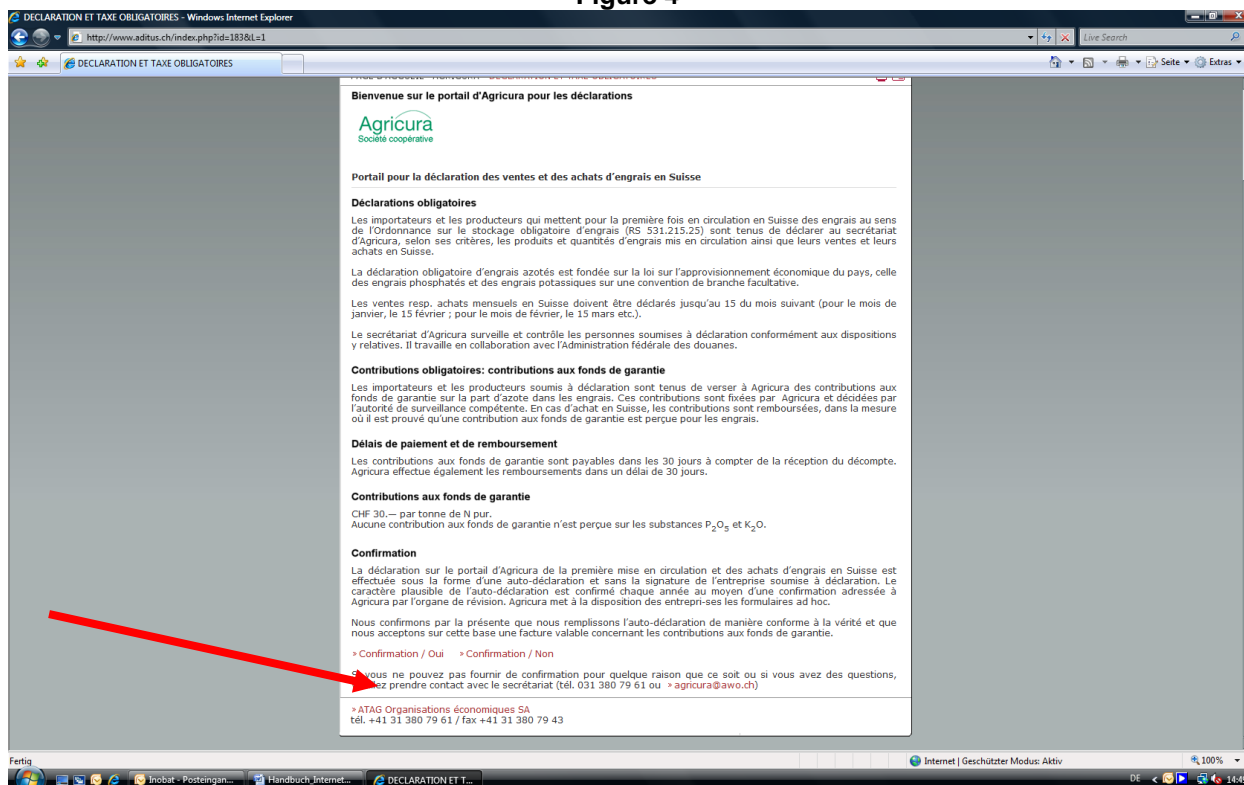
Figure 4

DECLARATION ET TAXE OBLIGATOIRES - Windows Internet Explorer

http://www.aditus.ch/index.php?id=183&L=1

Live Search

DECLARATION ET TAXE OBLIGATOIRES

Seite ▾ Extras ▾

Bienvenue sur le portail d'Agricura pour les déclarations

Agricura
Société coopérative

Portail pour la déclaration des ventes et des achats d'engrais en Suisse

Déclarations obligatoires

Les importateurs et les producteurs qui mettent pour la première fois en circulation en Suisse des engrais au sens de l'Ordonnance sur le stockage obligatoire d'engrais (RS 531.215.25) sont tenus de déclarer au secrétariat d'Agricura, selon ses critères, les produits et quantités d'engrais mis en circulation ainsi que leurs ventes et leurs achats en Suisse.

La déclaration obligatoire d'engrais azotés est fondée sur la loi sur l'approvisionnement économique du pays, celle des engrais phosphatés et des engrais potassiques sur une convention de branche facultative.

Les ventes resp. achats mensuels en Suisse doivent être déclarés jusqu'au 15 du mois suivant (pour le mois de janvier, le 15 février ; pour le mois de février, le 15 mars etc.).

Le secrétariat d'Agricura surveille et contrôle les personnes soumises à déclaration conformément aux dispositions y relatives. Il travaille en collaboration avec l'Administration fédérale des douanes.

Contributions obligatoires: contributions aux fonds de garantie

Les importateurs et les producteurs soumis à déclaration sont tenus de verser à Agricura des contributions aux fonds de garantie sur la part d'azote dans les engrais. Ces contributions sont fixées par Agricura et décidées par l'autorité de surveillance compétente. En cas d'achat en Suisse, les contributions sont remboursées, dans la mesure où il est prouvé qu'une contribution aux fonds de garantie est perçue pour les engrais.

Délais de paiement et de remboursement

Les contributions aux fonds de garantie sont payables dans les 30 jours à compter de la réception du décompte. Agricura effectue également les remboursements dans un délai de 30 jours.

Contributions aux fonds de garantie

CHF 30.— par tonne de N pur.
Aucune contribution aux fonds de garantie n'est perçue sur les substances $P_2O_5$ et $K_2O$.

Confirmation

La déclaration sur le portail d'Agricura de la première mise en circulation et des achats d'engrais en Suisse est effectuée sous la forme d'une auto-déclaration et sans la signature de l'entreprise soumise à déclaration. Le caractère plausible de l'auto-déclaration est confirmé chaque année au moyen d'une confirmation adressée à Agricura par l'organe de révision. Agricura met à la disposition des entrepri-ses les formulaires ad hoc.

Nous confirmons par la présente que nous remplissons l'auto-déclaration de manière conforme à la vérité et que nous acceptons sur cette base une facture valable concernant les contributions aux fonds de garantie.

» Confirmation / Oui » Confirmation / Non

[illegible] vous ne pouvez pas fournir de confirmation pour quelque raison que ce soit ou si vous avez des questions, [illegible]ez prendre contact avec le secrétariat (tél. 031 380 79 61 ou » agricura@awo.ch)

» ATAG Organisations économiques SA
tél. +41 31 380 79 61 / fax +41 31 380 79 43

Fertig

Internet | Geschützter Modus: Aktiv

100%

Inobat - Posteingan... Handbuch_Internet... DECLARATION ET T...

DE 14:4